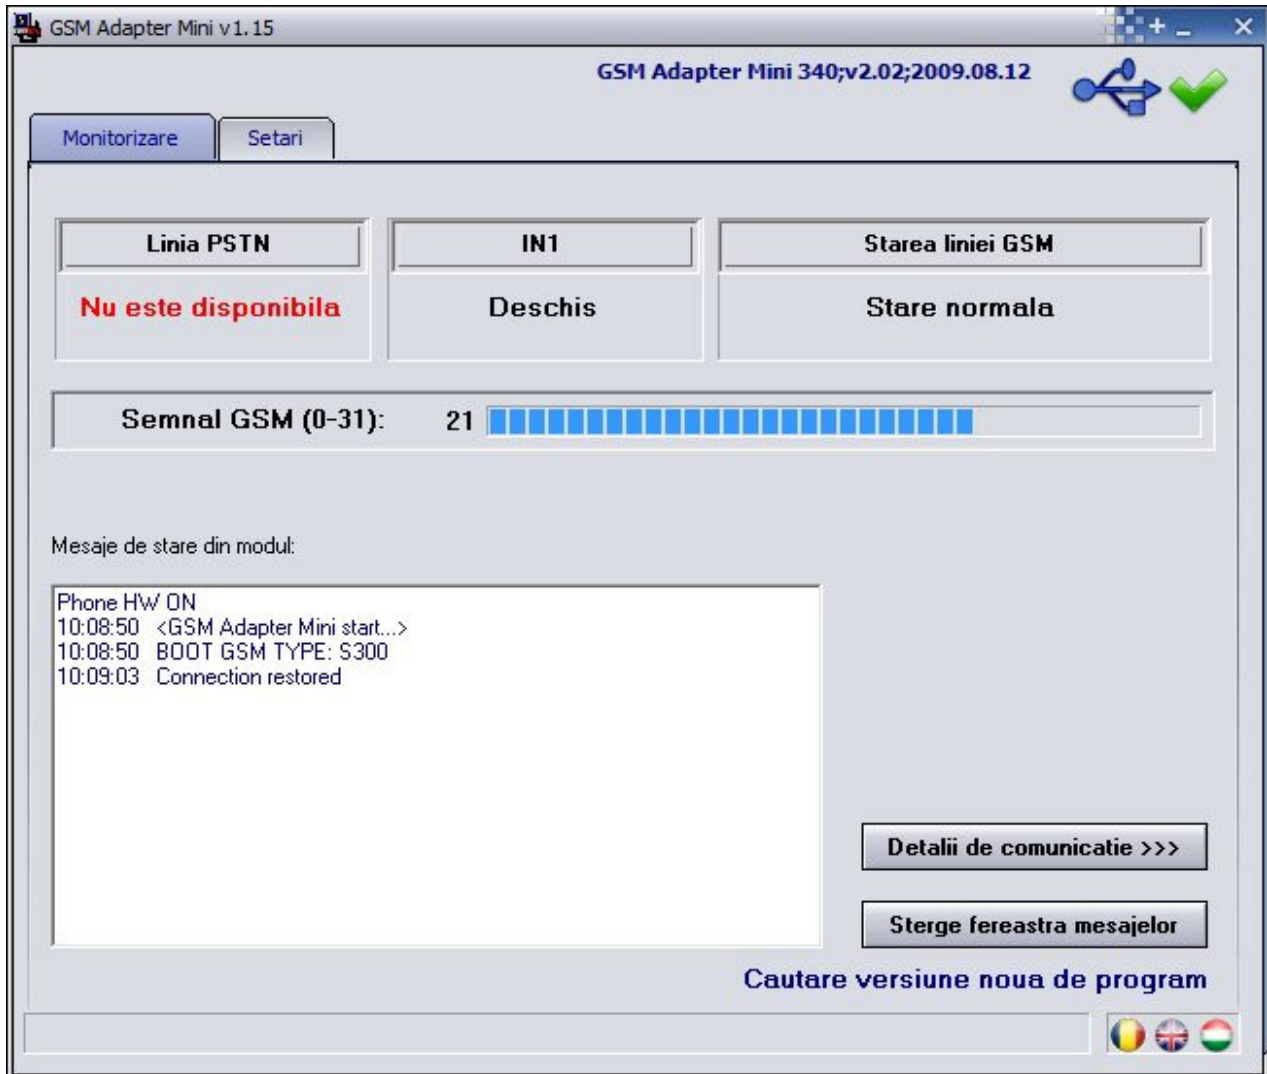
GSM Adapter Mini v1.15

GSM Adapter Mini 340;v2.02;2009.08.12

Monitorizare

Setari

| Linia PSTN | IN1 | Starea liniei GSM |
|---|---|---|
| Nu este disponibila | Deschis | Stare normala |

Semnal GSM (0-31): 21

Mesaje de stare din modul:

Phone HW ON
10:08:50 <GSM Adapter Mini start...>
10:08:50 BOOT GSM TYPE: S300
10:09:03 Connection restored

Detalii de comunicatie >>>

Sterge fereastra mesajelor

Cautare versiune noua de program